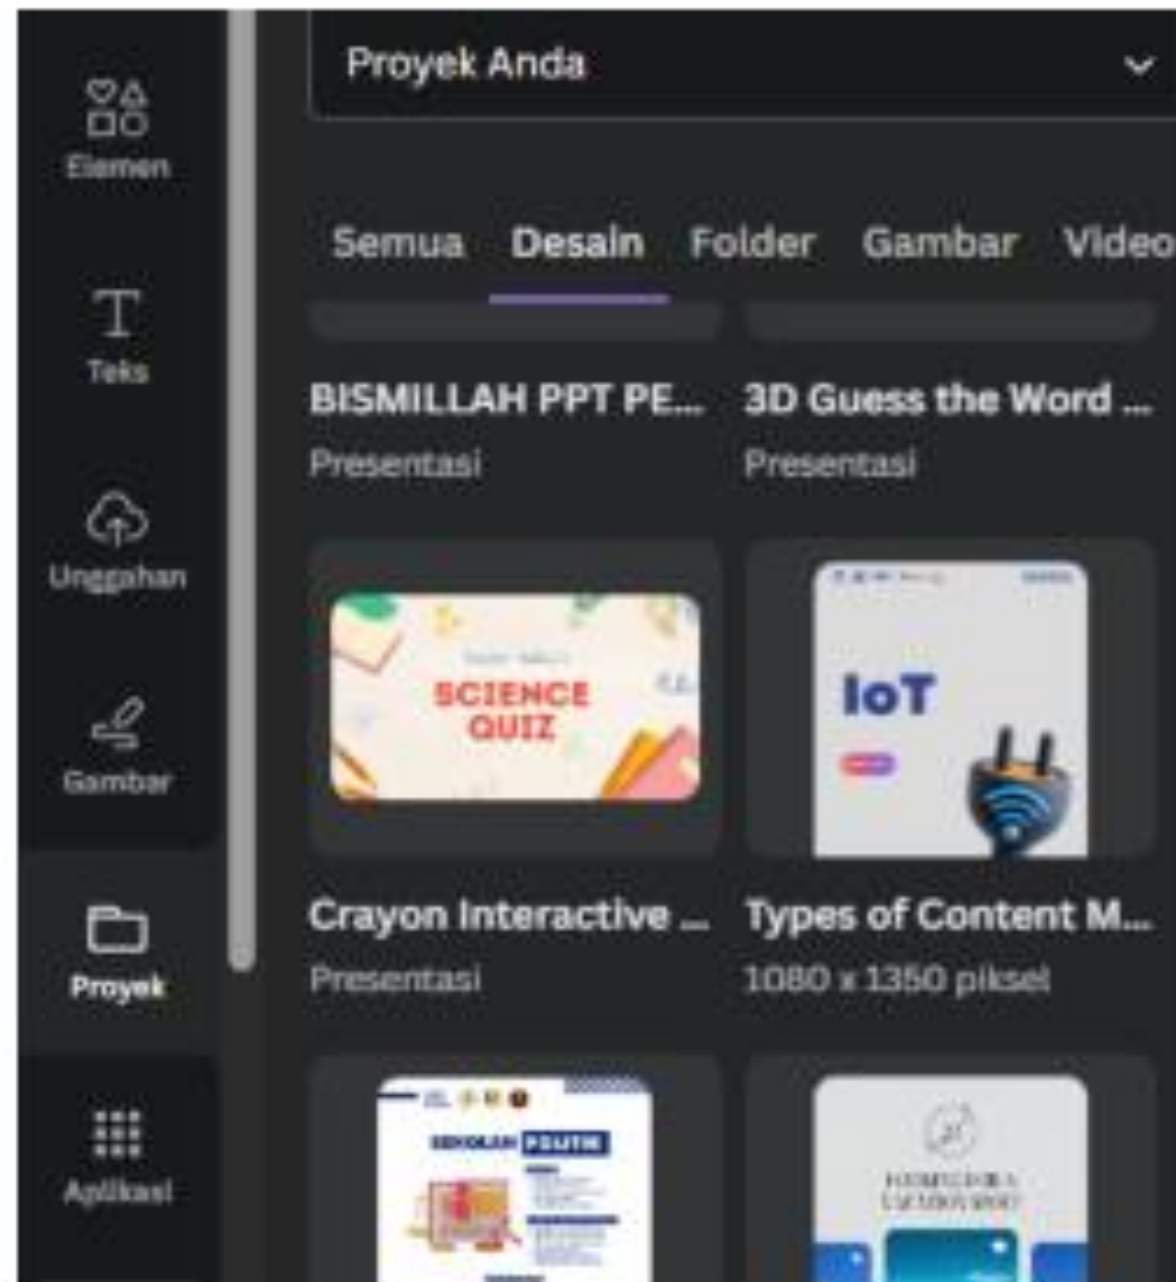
Elemen

Teks

Unggahan

Gambar

Proyek

Aplikasi

Proyek Anda

Semua Desain Folder Gambar Video

BISMILLAH PPT PE...
Presentasi

3D Guess the Word ...
Presentasi

SCIENCE QUIZ

IoT

Crayon Interactive ...
Presentasi

Types of Content M...
1080 x 1350 piksel

SEKOLAH POLITIK

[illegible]